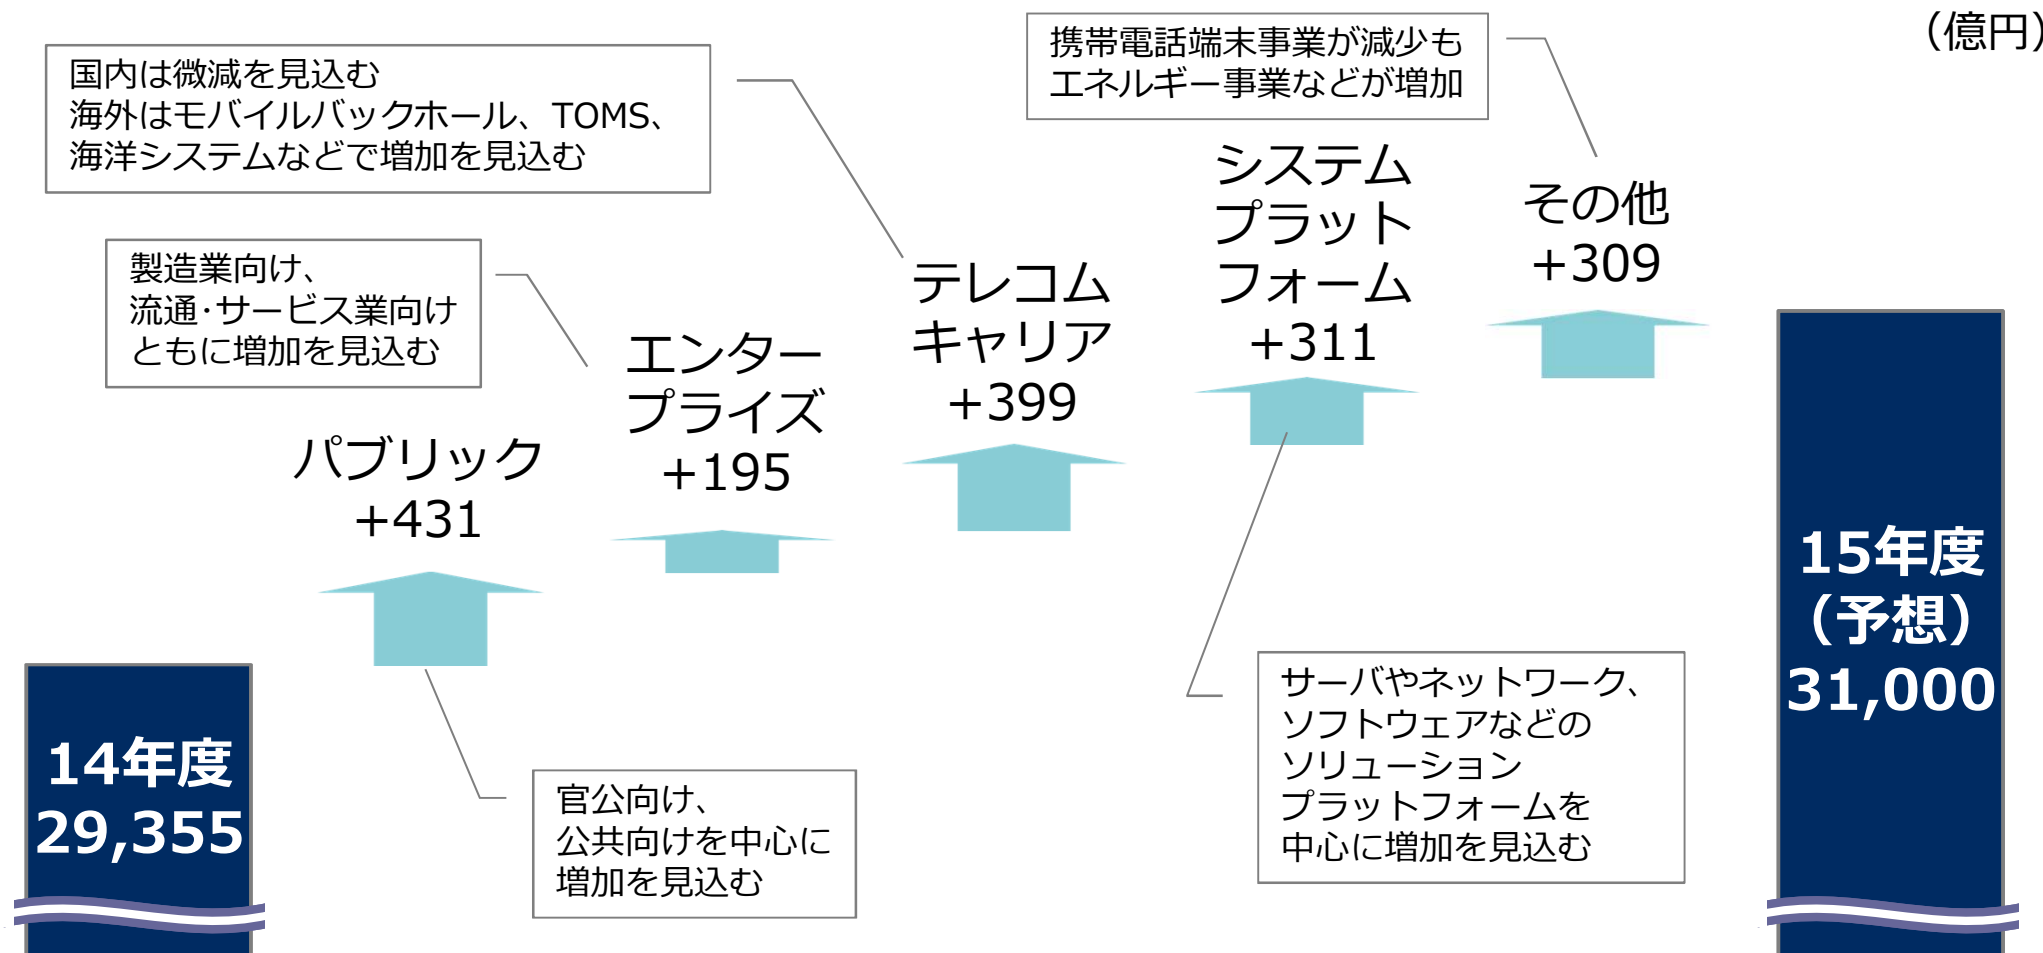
(億円)

携帯電話端末事業が減少も
エネルギー事業などが増加

国内は微減を見込む
海外はモバイルバックホール、TOMS、
海洋システムなどで増加を見込む

製造業向け、
流通・サービス業向け
ともに増加を見込む

14年度
29,355

パブリック
+431

官公向け、
公共向けを中心に
増加を見込む

エンター
プライズ
+195

テレコム
キャリア
+399

システム
プラット
フォーム
+311

サーバやネットワーク、
ソフトウェアなどの
ソリューション
プラットフォームを
中心に増加を見込む

その他
+309

15年度
(予想)
31,000